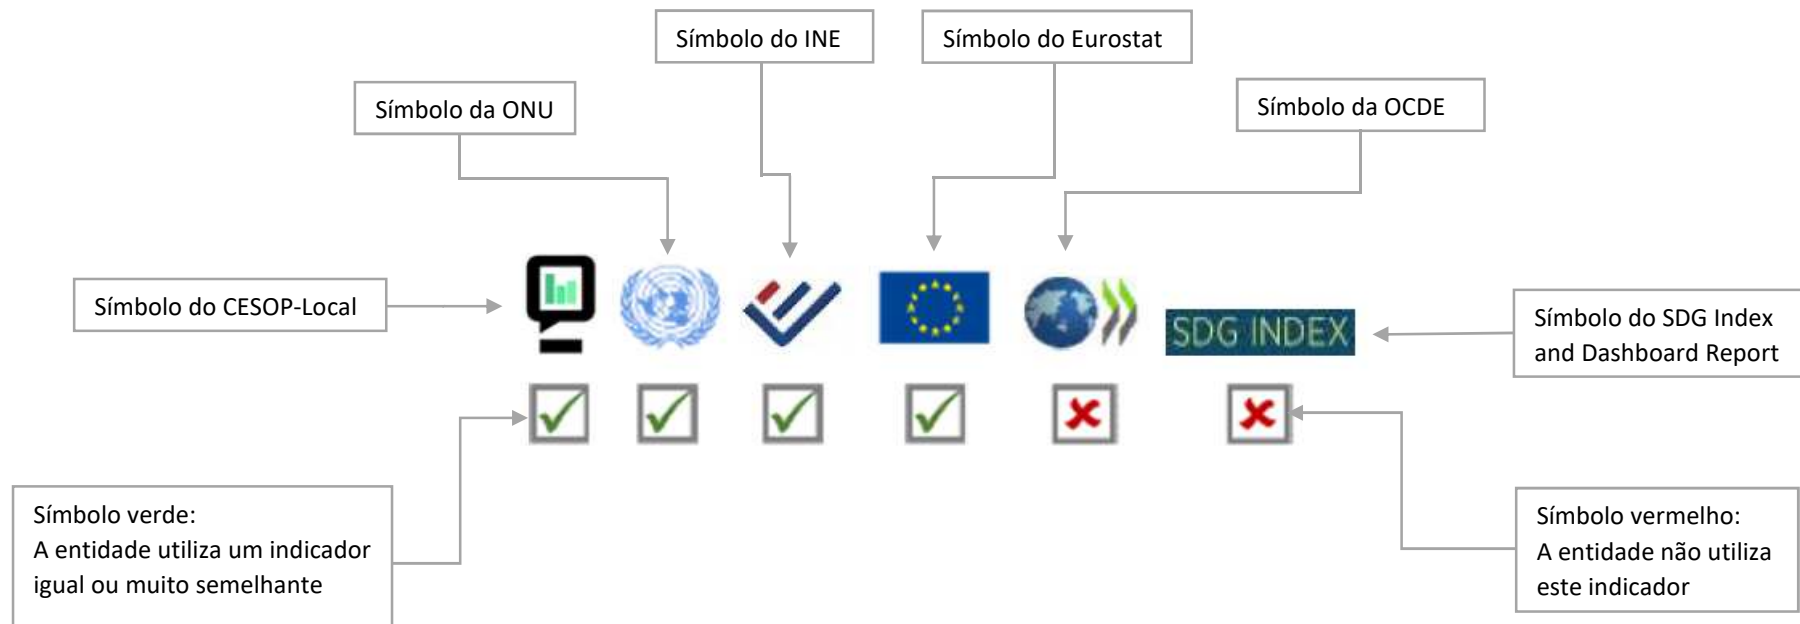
Símbolo do INE

Símbolo do Eurostat

Símbolo da ONU

Símbolo da OCDE

Símbolo do CESOP-Local

SDG INDEX

Símbolo do SDG Index and Dashboard Report

Símbolo verde:
A entidade utiliza um indicador igual ou muito semelhante

Símbolo vermelho:
A entidade não utiliza este indicador